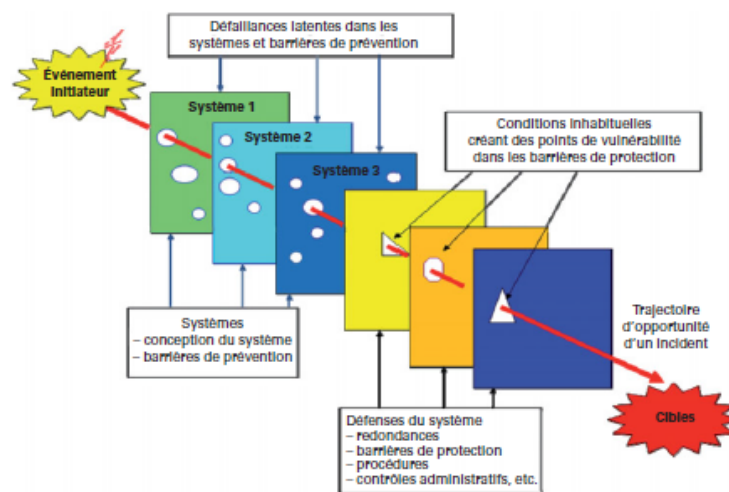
Défaillances latentes dans les systèmes et barrières de prévention

Événement initiateur

Système 1

Système 2

Système 3

Conditions inhabituelles créant des points de vulnérabilité dans les barrières de protection

Systèmes
– conception du système
– barrières de prévention

Trajectoire d'opportunité d'un incident

Défenses du système
– redondances
– barrières de protection
– procédures
– contrôles administratifs, etc.

Cibles